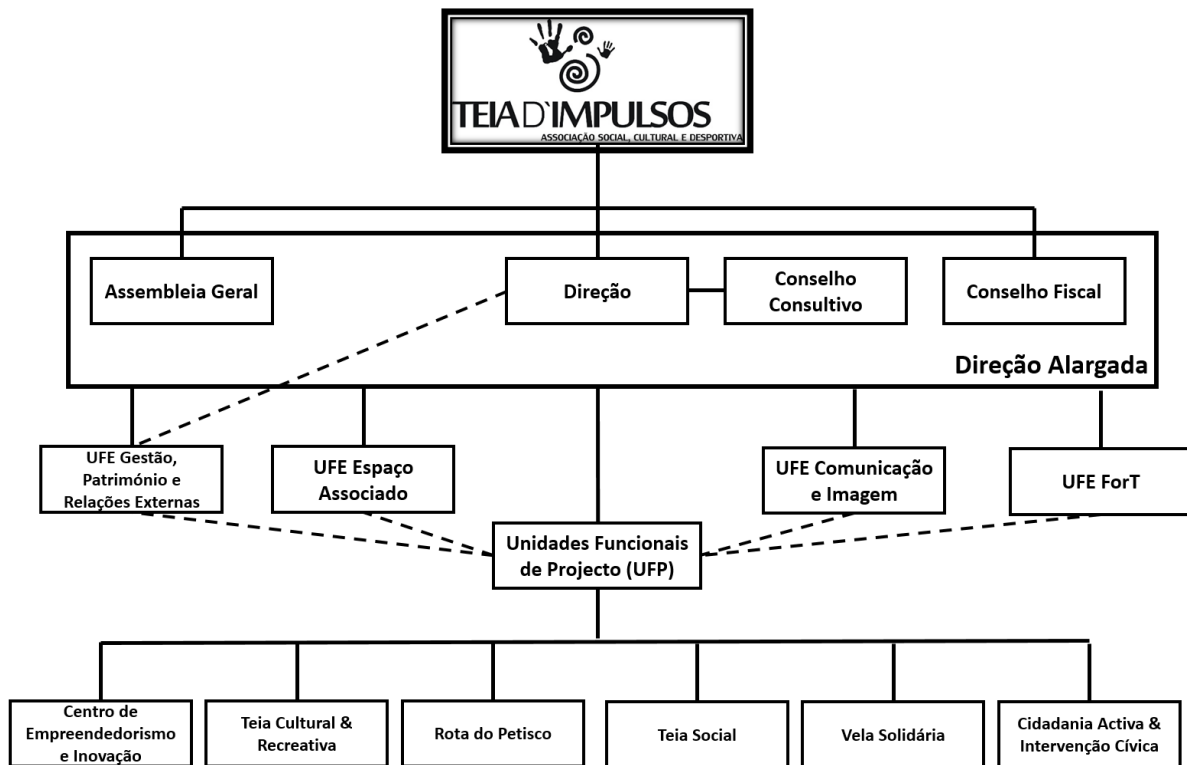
TEIA D'IMPULSOS
ASSOCIAÇÃO SOCIAL, CULTURAL E DESPORTIVA

Assembleia Geral

Direção

Conselho Consultivo

Conselho Fiscal

Direção Alargada

UFE Gestão, Património e Relações Externas

UFE Espaço Associado

UFE Comunicação e Imagem

UFE ForT

Unidades Funcionais de Projecto (UFP)

Centro de Empreendedorismo e Inovação

Teia Cultural & Recreativa

Rota do Petisco

Teia Social

Vela Solidária

Cidadania Activa & Intervenção Cívica